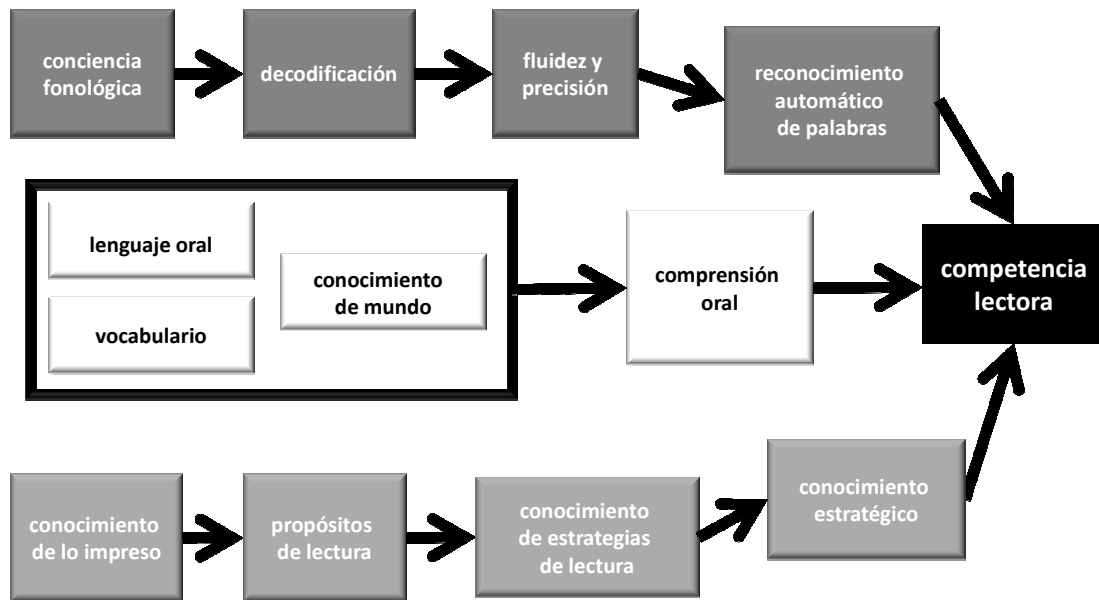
conciencia fonológica

decodificación

fluidez y precisión

reconocimiento automático de palabras

lenguaje oral

vocabulario

conocimiento de mundo

comprensión oral

competencia lectora

conocimiento de lo impreso

propósitos de lectura

conocimiento de estrategias de lectura

conocimiento estratégico